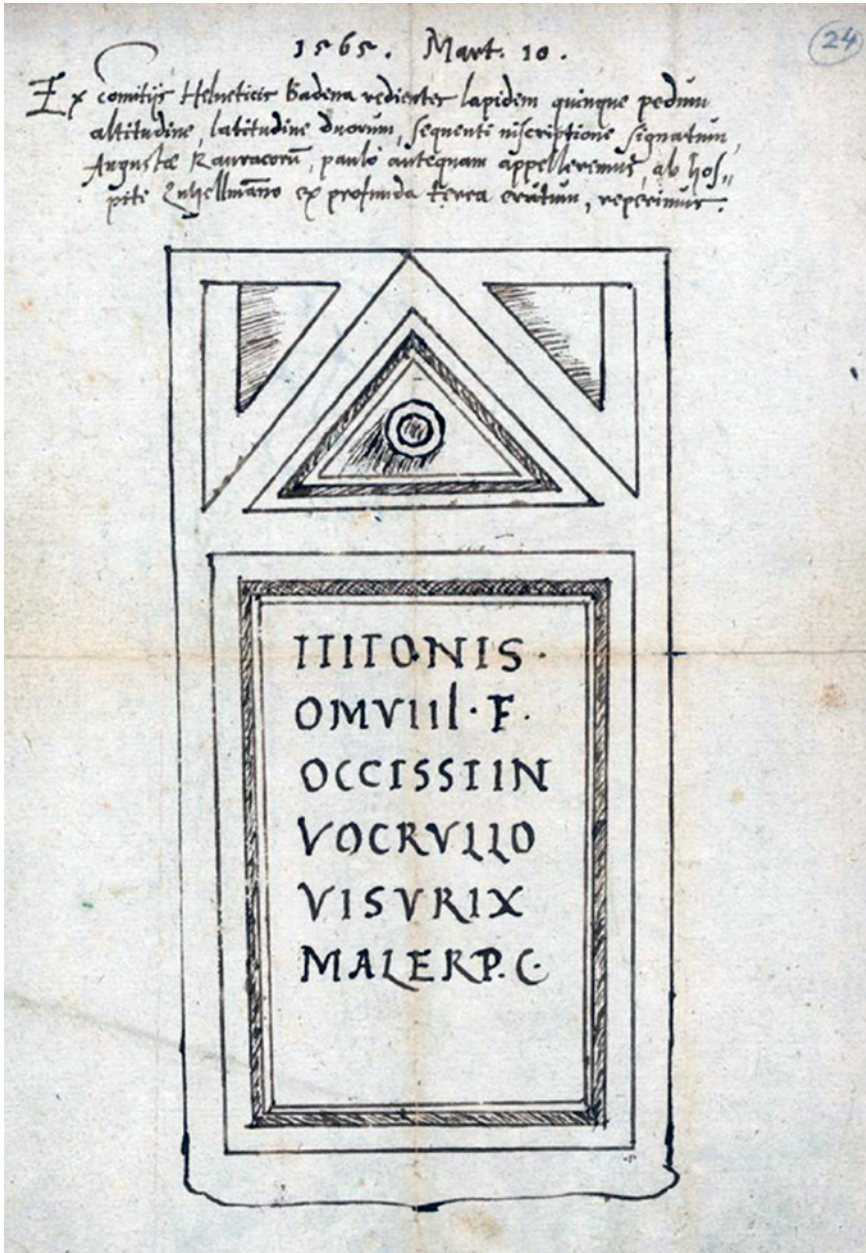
1565. Mart. 10.

Ex comitiis Helveticis Badena redeuntes lapidem quinque pedum altitudine, latitudine duorum, sequenti inscriptione signatum, Augustae Rauracorum, paulo antequam appelleremus, ab hospite Zuhellmano ex profunda terra erutum, reperimus.

(24)

IIITONIS·
OMVIII·F·
OCCISSTIN
VOCRVLLO
VISVRIX
MALERP·C·